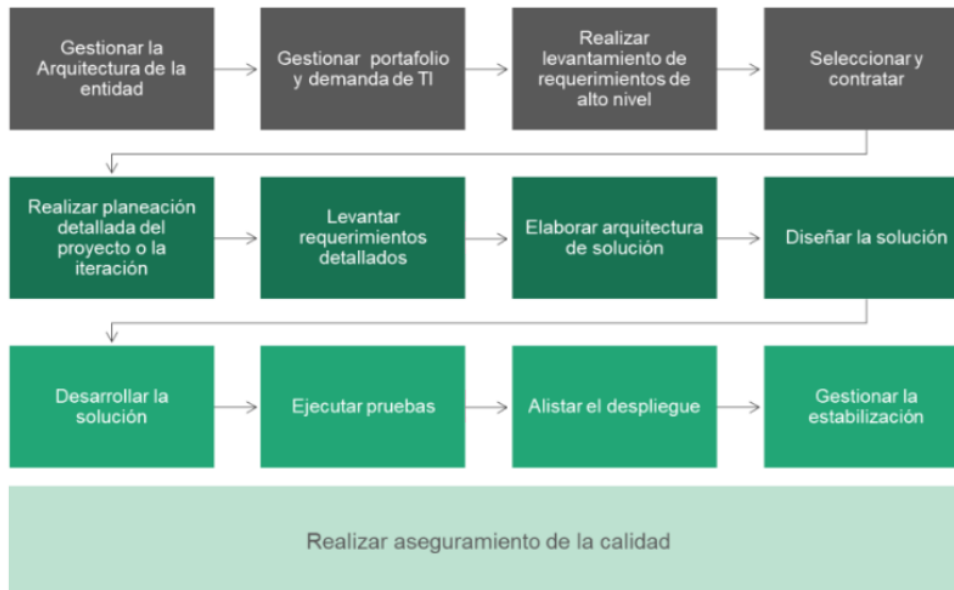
Gestionar la Arquitectura de la entidad

Gestionar portafolio y demanda de TI

Realizar levantamiento de requerimientos de alto nivel

Seleccionar y contratar

Realizar planeación detallada del proyecto o la iteración

Levantar requerimientos detallados

Elaborar arquitectura de solución

Diseñar la solución

Desarrollar la solución

Ejecutar pruebas

Alistar el despliegue

Gestionar la estabilización

Realizar aseguramiento de la calidad